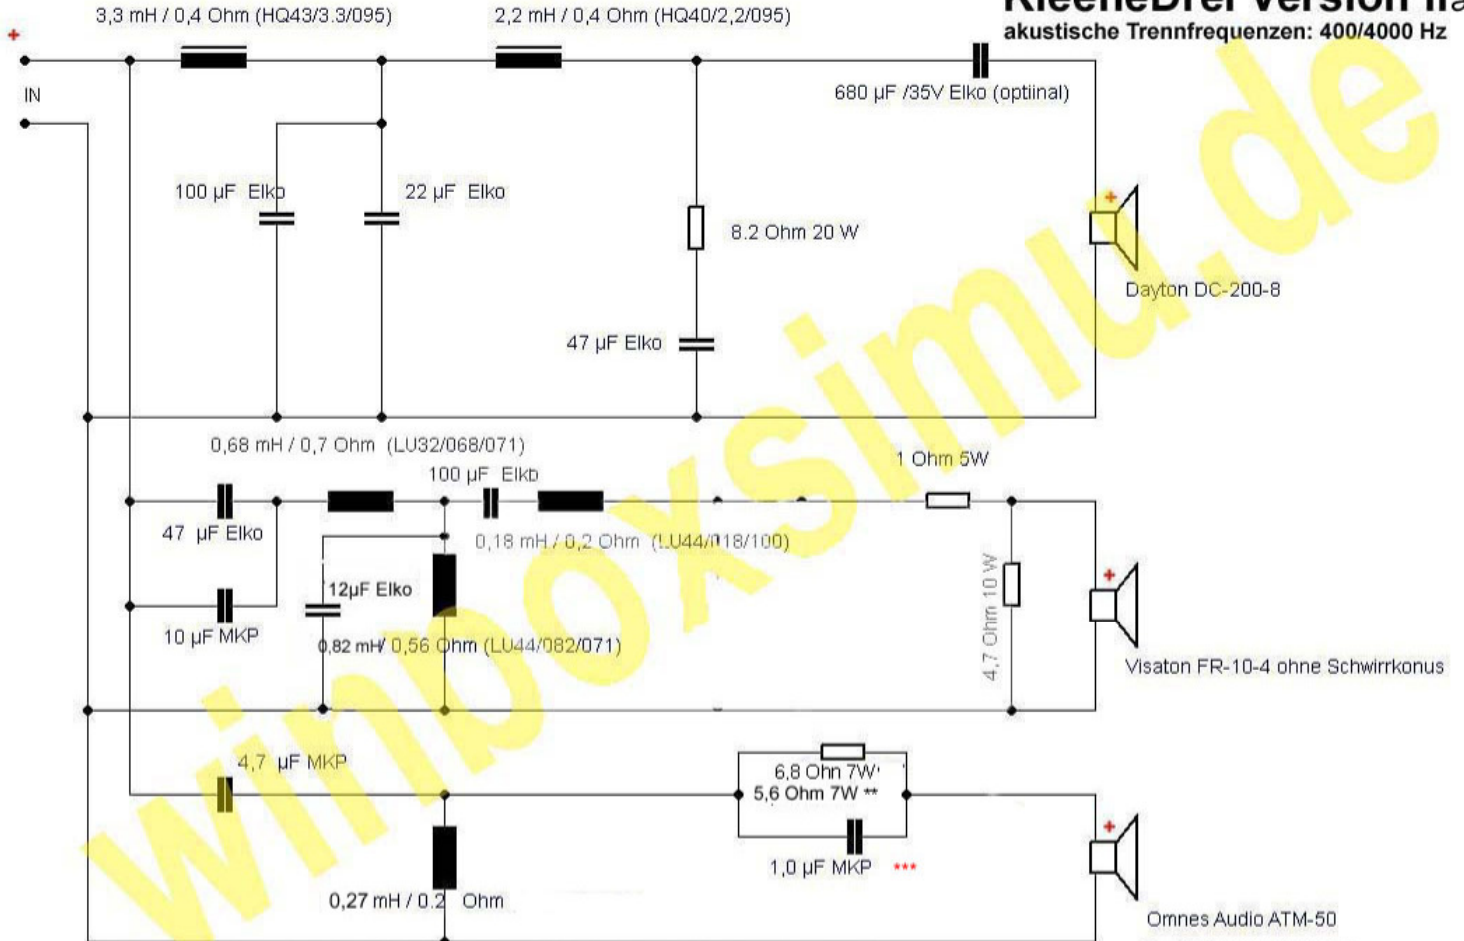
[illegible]
akustische Trennfrequenzen: 400/4000 Hz

3,3 mH / 0,4 Ohm (HQ43/3.3/095)
2,2 mH / 0,4 Ohm (HQ40/2,2/095)
+
IN
680 µF /35V Elko (optiinal)
100 µF Elko
22 µF Elko
8.2 Ohm 20 W
+
Dayton DC-200-8
47 µF Elko
0,68 mH / 0,7 Ohm (LU32/068/071)
100 µF Elko
1 Ohm 5W
47 µF Elko
0,18 mH / 0,2 Ohm (LU44/018/100)
12µF Elko
4,7 Ohm 10 W
+
10 µF MKP
0,82 mH/ 0,56 Ohm (LU44/082/071)
Visaton FR-10-4 ohne Schwirrkonus
4,7 µF MKP
6,8 Ohn 7W
5,6 Ohm 7W **
1,0 µF MKP ***
+
0,27 mH / 0,2 Ohm
Omnes Audio ATM-50
winboxsimu.de